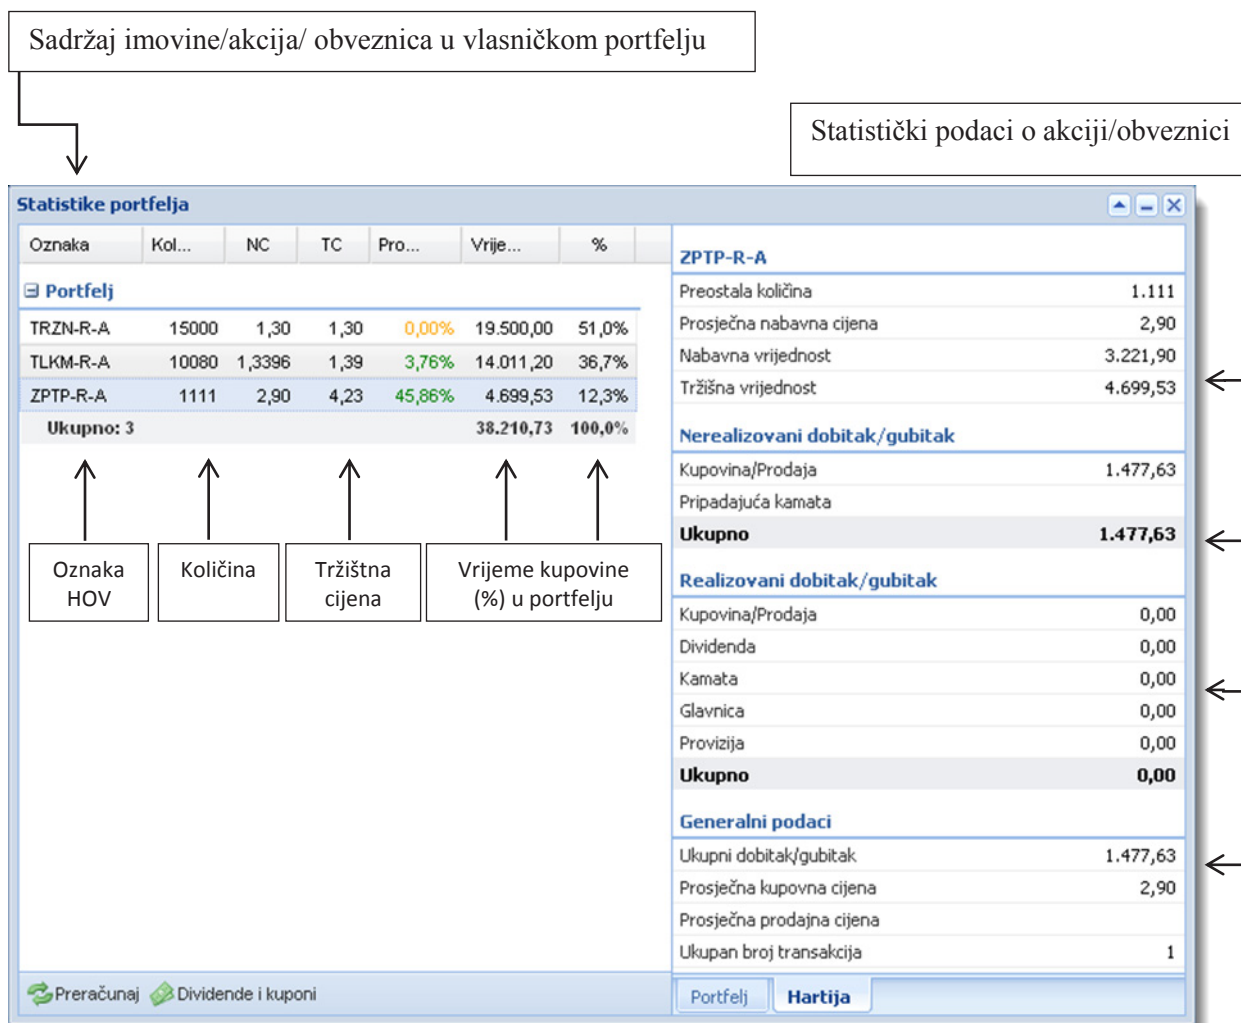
Sadržaj imovine/akcija/ obveznica u vlasničkom portfelju

Statistički podaci o akciji/obveznici

Statistike portfelja

| Oznaka | Kol... | NC | TC | Pro... | Vrije... | % |
|---|---|---|---|---|---|---|
| ⊟ Portfelj | | | | | | |
| TRZN-R-A | 15000 | 1,30 | 1,30 | 0,00% | 19.500,00 | 51,0% |
| TLKM-R-A | 10080 | 1,3396 | 1,39 | 3,76% | 14.011,20 | 36,7% |
| ZPTP-R-A | 1111 | 2,90 | 4,23 | 45,86% | 4.699,53 | 12,3% |
| Ukupno: 3 | | | | | 38.210,73 | 100,0% |

Oznaka HOV

Količina

Tržištna cijena

Vrijeme kupovine (%) u portfelju

ZPTP-R-A

| | |
|---|---|
| Preostala količina | 1.111 |
| Prosječna nabavna cijena | 2,90 |
| Nabavna vrijednost | 3.221,90 |
| Tržišna vrijednost | 4.699,53 |

Nerealizovani dobitak/gubitak

| | |
|---|---|
| Kupovina/Prodaja | 1.477,63 |
| Pripadajuća kamata | |
| Ukupno | 1.477,63 |

Realizovani dobitak/gubitak

| | |
|---|---|
| Kupovina/Prodaja | 0,00 |
| Dividenda | 0,00 |
| Kamata | 0,00 |
| Glavnica | 0,00 |
| Provizija | 0,00 |
| Ukupno | 0,00 |

Generalni podaci

| | |
|---|---|
| Ukupni dobitak/gubitak | 1.477,63 |
| Prosječna kupovna cijena | 2,90 |
| Prosječna prodajna cijena | |
| Ukupan broj transakcija | 1 |

Preračunaj Dividende i kuponi

Portfelj Hartija